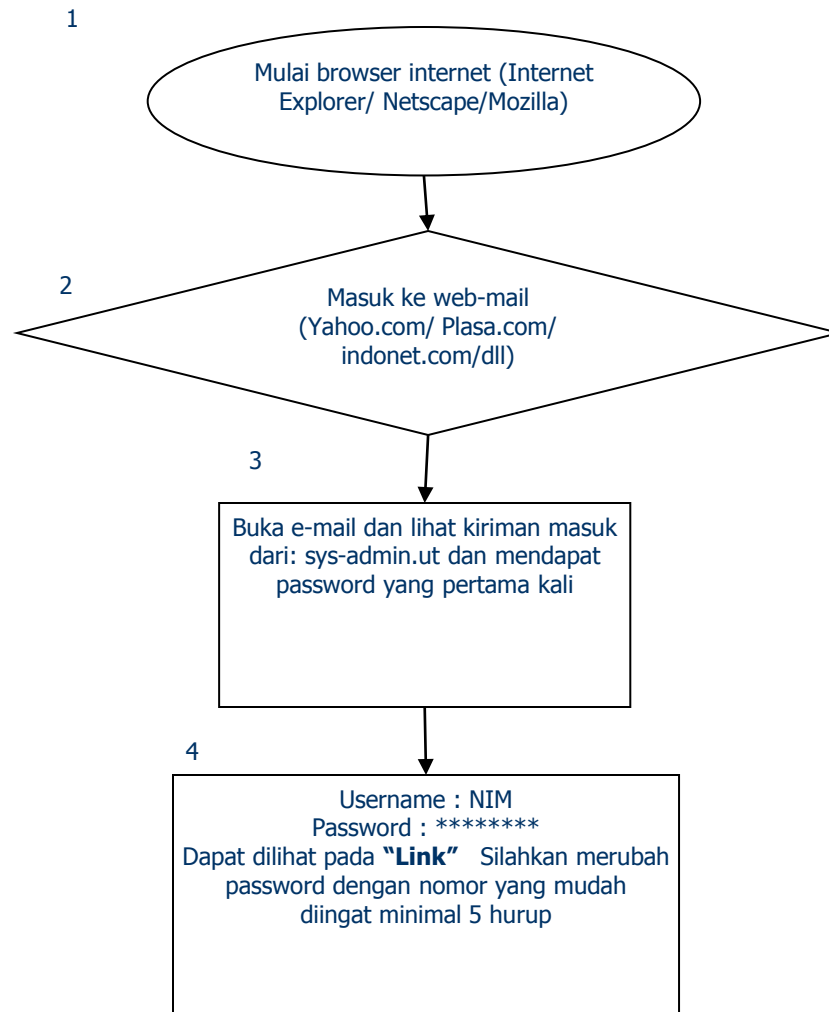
1

Mulai browser internet (Internet Explorer/ Netscape/Mozilla)

2

Masuk ke web-mail (Yahoo.com/ Plasa.com/ indonet.com/dll)

3

Buka e-mail dan lihat kiriman masuk dari: sys-admin.ut dan mendapat password yang pertama kali

4

Username : NIM
Password : ********
Dapat dilihat pada **"Link"** Silahkan merubah password dengan nomor yang mudah diingat minimal 5 hurup